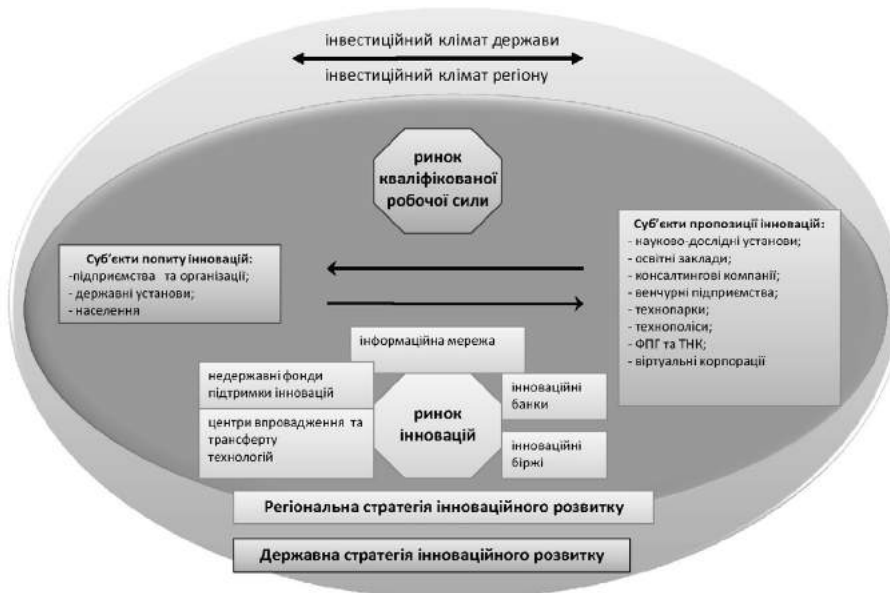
інвестиційний клімат держави

інвестиційний клімат регіону

ринок кваліфікованої робочої сили

Суб'єкти попиту інновацій:
-підприємства та організації;
- державні установи;
- населення

Суб'єкти пропозиції інновацій:
- науково-дослідні установи;
- освітні заклади;
- консалтингові компанії;
- венчурні підприємства;
- технопарки;
- технополіси;
- ФПГ та ТНК;
- віртуальні корпорації

інформаційна мережа

недержавні фонди підтримки інновацій

центри впровадження та трансферту технологій

ринок інновацій

інноваційні банки

інноваційні біржі

Регіональна стратегія інноваційного розвитку

Державна стратегія інноваційного розвитку